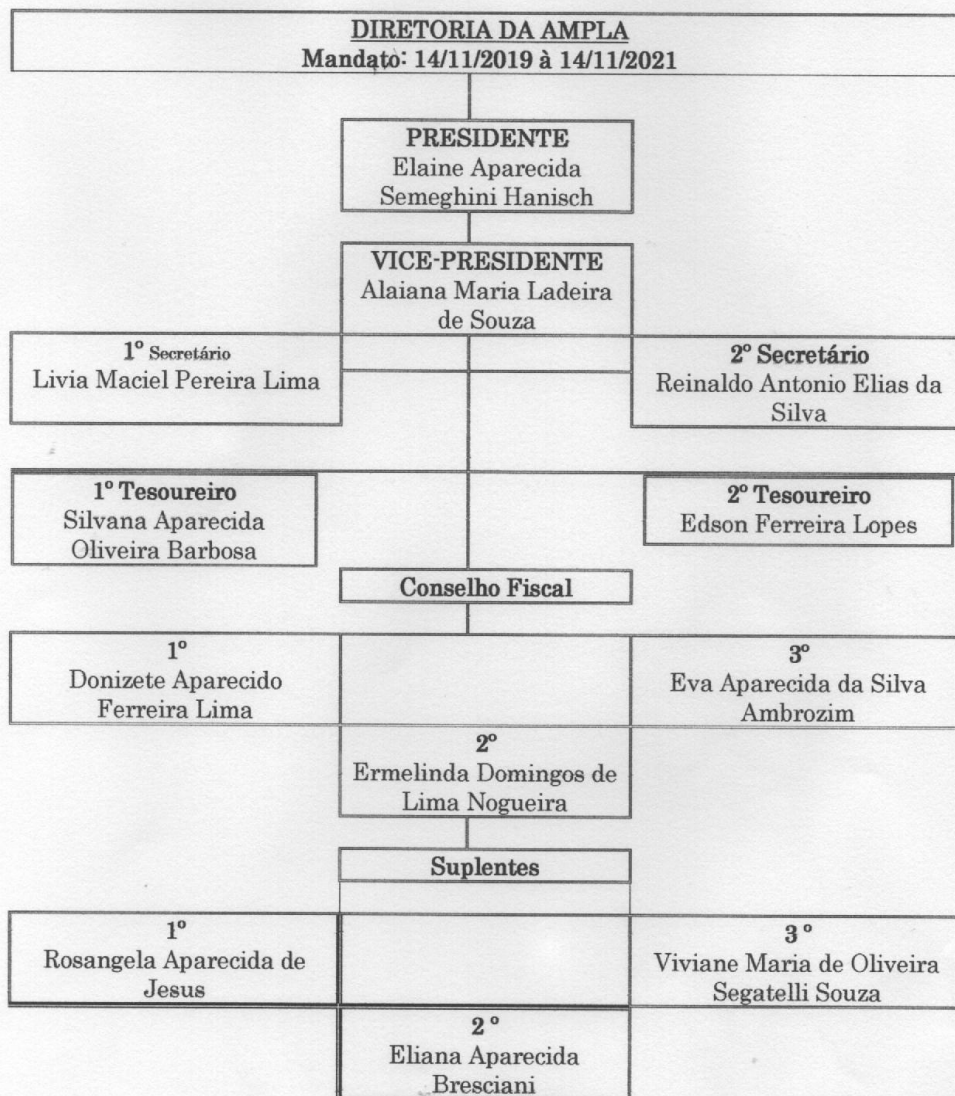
DIRETORIA DA AMPLA
Mandato: 14/11/2019 à 14/11/2021

PRESIDENTE
Elaine Aparecida Semeghini Hanisch

VICE-PRESIDENTE
Alaiana Maria Ladeira de Souza

1º Secretário
Livia Maciel Pereira Lima

2º Secretário
Reinaldo Antonio Elias da Silva

1º Tesoureiro
Silvana Aparecida Oliveira Barbosa

2º Tesoureiro
Edson Ferreira Lopes

Conselho Fiscal

1º
Donizete Aparecido Ferreira Lima

3º
Eva Aparecida da Silva Ambrozim

2º
Ermelinda Domingos de Lima Nogueira

Suplentes

1º
Rosangela Aparecida de Jesus

3 º
Viviane Maria de Oliveira Segatelli Souza

2 º
Eliana Aparecida Bresciani